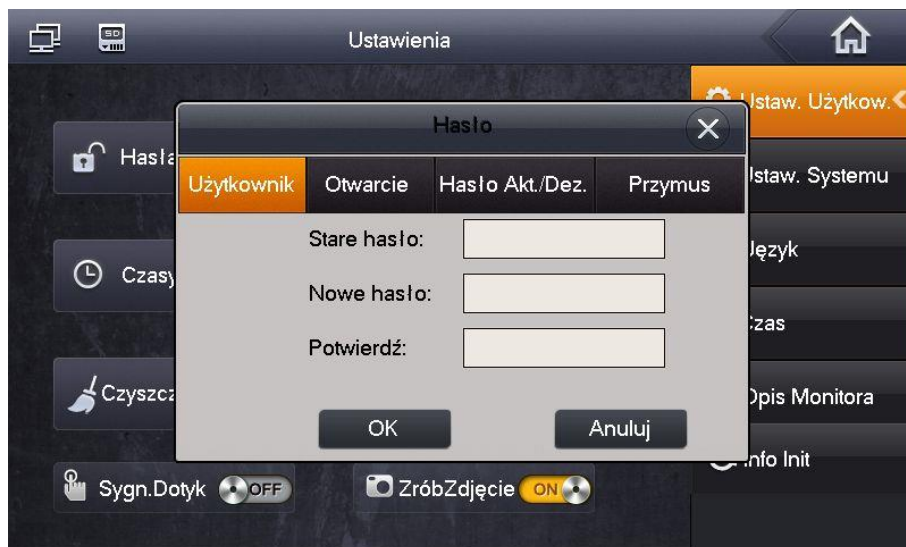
SD

Ustawienia

Ustaw. Użytkow.

Ustaw. Systemu

Język

Czas

Opis Monitora

Info Init

Hasła

Czasy

Czyszcz

Hasło

Użytkownik | Otwarcie | Hasło Akt./Dez. | Przymus

Stare hasło:

Nowe hasło:

Potwierdź:

OK

Anuluj

Sygn.Dotyk OFF

ZróbZdjęcie ON